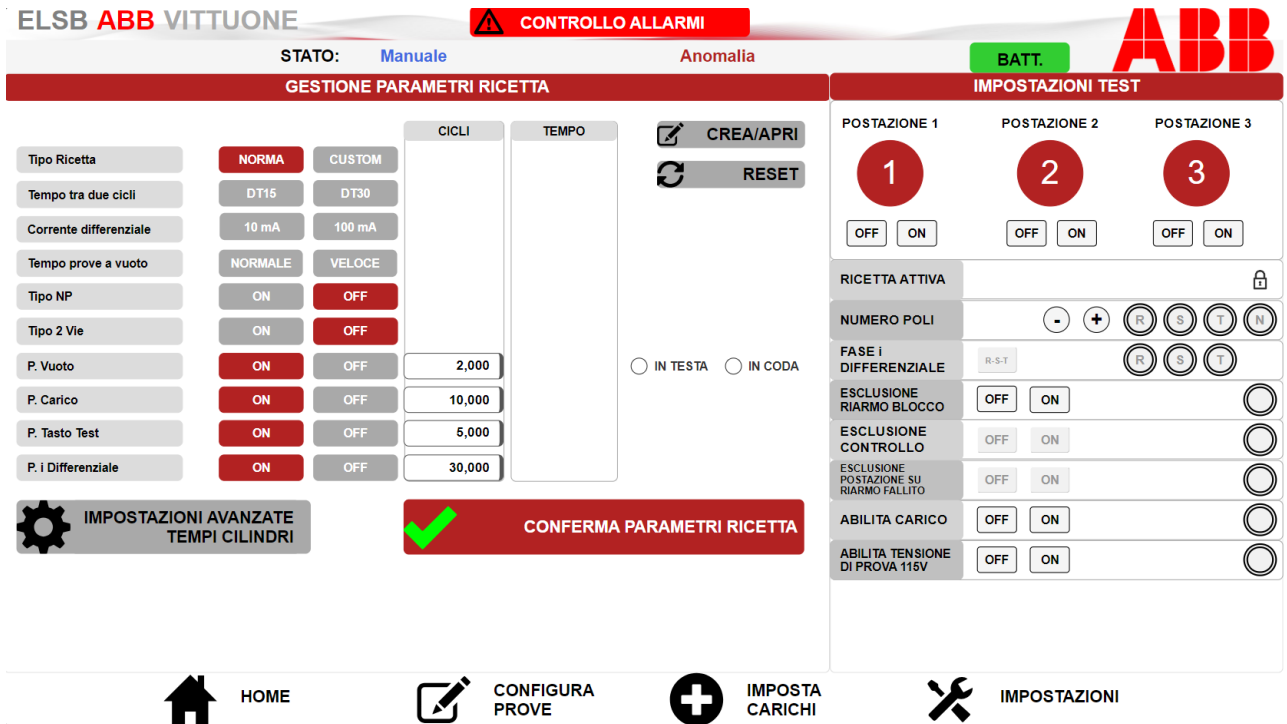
ELSB ABB VITTUONE

CONTROLLO ALLARMI

ABB

STATO: Manuale Anomalia BATT.

GESTIONE PARAMETRI RICETTA

CICLI TEMPO

CREA/APRI

RESET

Tipo Ricetta NORMA CUSTOM
Tempo tra due cicli DT15 DT30
Corrente differenziale 10 mA 100 mA
Tempo prove a vuoto NORMALE VELOCE
Tipo NP ON OFF
Tipo 2 Vie ON OFF
P. Vuoto ON OFF 2,000
P. Carico ON OFF 10,000
P. Tasto Test ON OFF 5,000
P. i Differenziale ON OFF 30,000

IN TESTA IN CODA

IMPOSTAZIONI AVANZATE TEMPI CILINDRI

CONFERMA PARAMETRI RICETTA

IMPOSTAZIONI TEST

POSTAZIONE 1 POSTAZIONE 2 POSTAZIONE 3
1 2 3
OFF ON OFF ON OFF ON

RICETTA ATTIVA

NUMERO POLI - + R S T N

FASE i DIFFERENZIALE R-S-T R S T

ESCLUSIONE RIARMO BLOCCO OFF ON

ESCLUSIONE CONTROLLO OFF ON

ESCLUSIONE POSTAZIONE SU RIARMO FALLITO OFF ON

ABILITA CARICO OFF ON

ABILITA TENSIONE DI PROVA 115V OFF ON

HOME CONFIGURA PROVE IMPOSTA CARICHI IMPOSTAZIONI